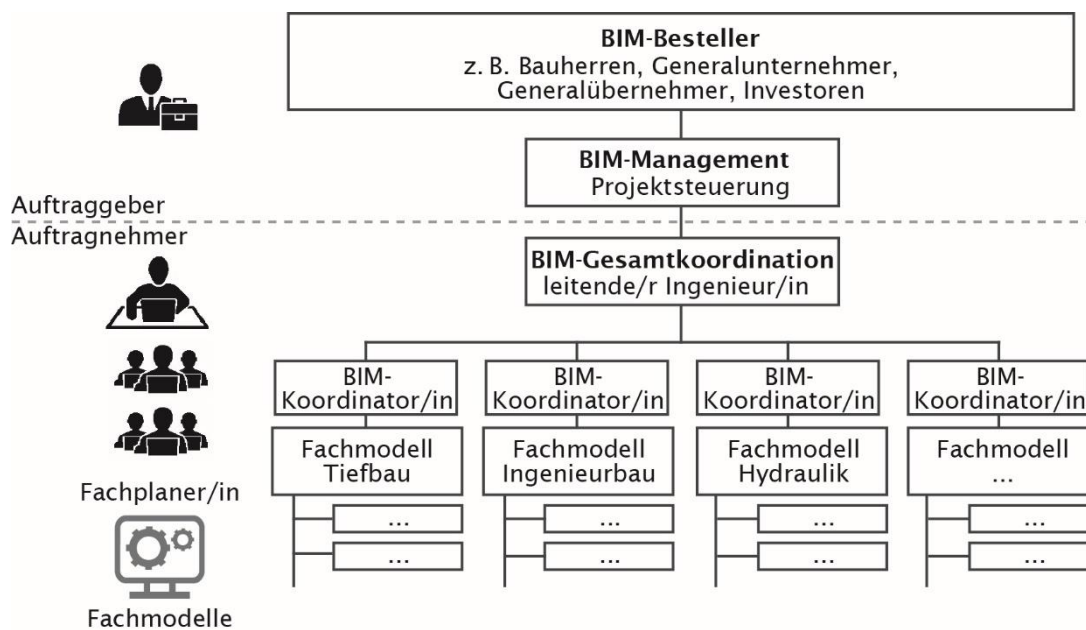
**BIM-Besteller**
z. B. Bauherren, Generalunternehmer, Generalübernehmer, Investoren

**BIM-Management**
Projektsteuerung

Auftraggeber

Auftragnehmer

**BIM-Gesamtkoordination**
leitende/r Ingenieur/in

BIM-Koordinator/in

Fachmodell Tiefbau

...

...

BIM-Koordinator/in

Fachmodell Ingenieurbau

...

...

BIM-Koordinator/in

Fachmodell Hydraulik

...

...

BIM-Koordinator/in

Fachmodell ...

...

...

Fachplaner/in

Fachmodelle